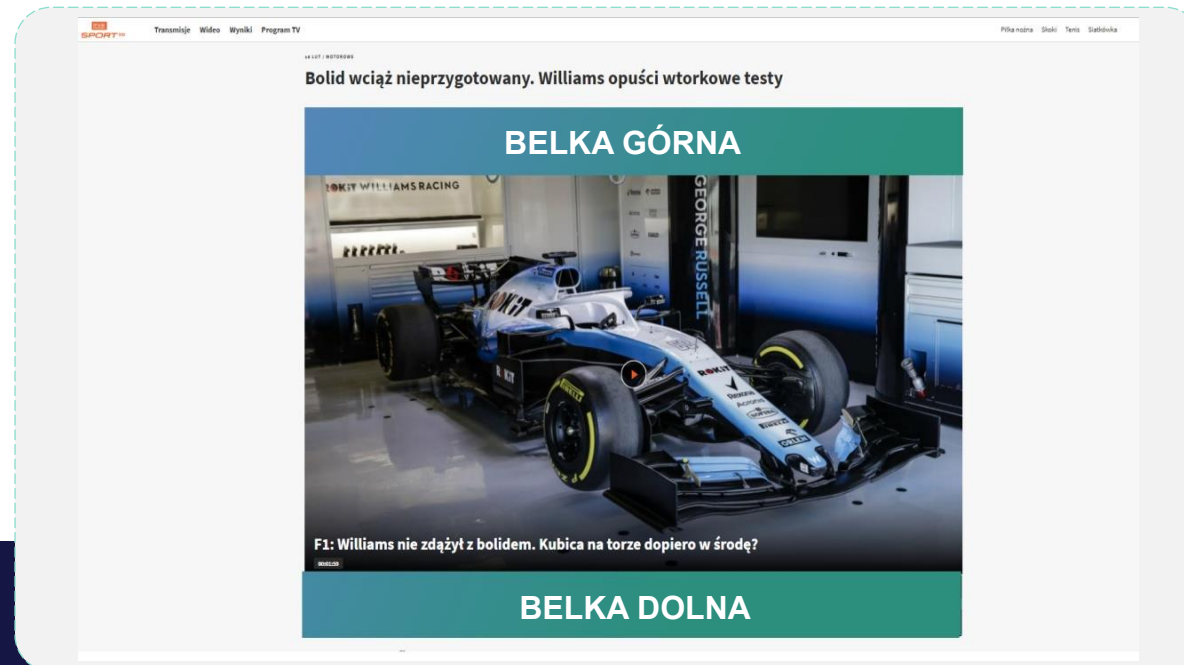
SPORT

Transmisje Wideo Wyniki Program TV

Piłka nożna Skoki Tenis Siatkówka

18 LUT | MOTOROWE

Bolid wciąż nieprzygotowany. Williams opuści wtorkowe testy

BELKA GÓRNA

ROKiT WILLIAMS RACING

GEORGE RUSSELL

ROKiT

F1: Williams nie zdążył z bolidem. Kubica na torze dopiero w środę?

00:01:59

BELKA DOLNA